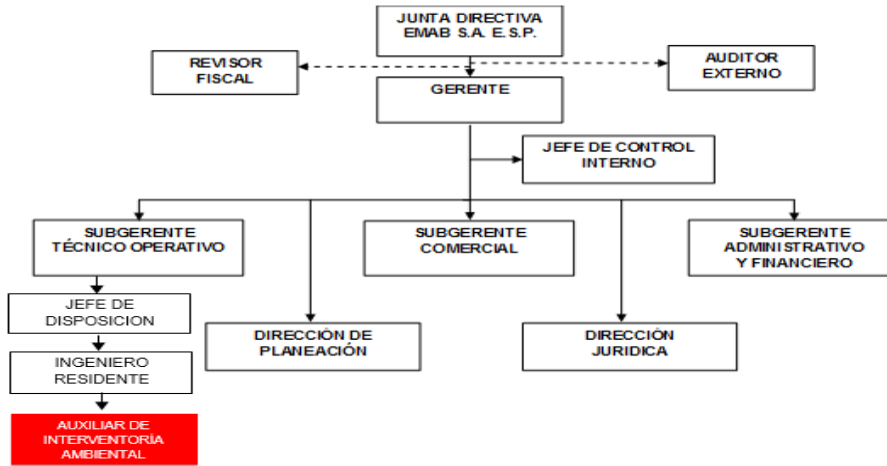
JUNTA DIRECTIVA EMAB S.A. E.S.P.

REVISOR FISCAL

AUDITOR EXTERNO

GERENTE

JEFE DE CONTROL INTERNO

SUBGERENTE TÉCNICO OPERATIVO

SUBGERENTE COMERCIAL

SUBGERENTE ADMINISTRATIVO Y FINANCIERO

JEFE DE DISPOSICION

DIRECCIÓN DE PLANEACIÓN

DIRECCIÓN JURIDICA

INGENIERO RESIDENTE

AUXILIAR DE INTERVENTORÍA AMBIENTAL